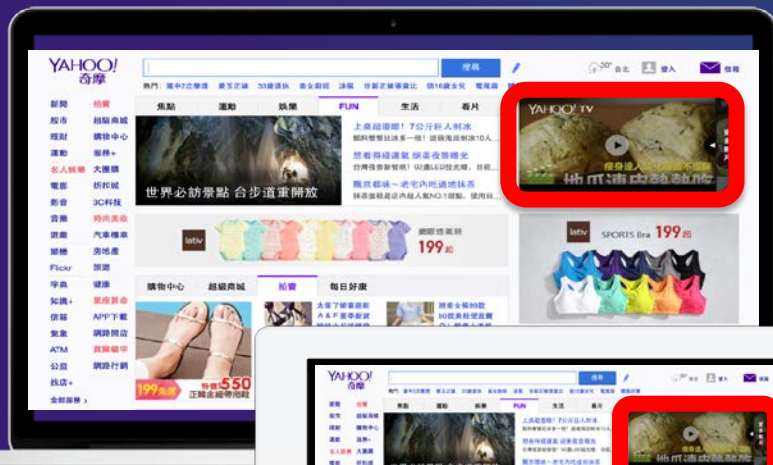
YAHOO! 奇摩

搜尋

20° 台北

登入

信箱

熱門: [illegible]

新聞 拍賣
股市 超級商城
理財 購物中心
運動 服務+
名人娛樂 大樂購
電影 折扣城
新奇 3C科技
音樂 時尚美妝
遊戲 汽車機車
設備 房地產
Flickr 旅遊
字典 健康
知識+ 星座算命
信箱 APP下載
氣象 網路開店
ATM 買賣儲存
公益 網路行銷
找店+
全部服務 >

焦點 運動 娛樂 FUN 生活 名片

世界必訪景點 台步道重開放

上萊茵瀑布！7公斤巨人刺水
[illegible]
想看得越遠點 頭蓋燈要曝光
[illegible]
颱風縣城一老宅內吃過地抹茶
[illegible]

lativ
網路價最低
199起

購物中心 超級商城 拍賣 每日好康

199免運
特價550
正韓金屬帶涼鞋

YAHOO! TV
瘦身達人
地爪達史熱甜防

lativ
SPORTS bra 199起

YAHOO! 奇摩
搜尋
焦點 運動 娛樂 FUN 生活